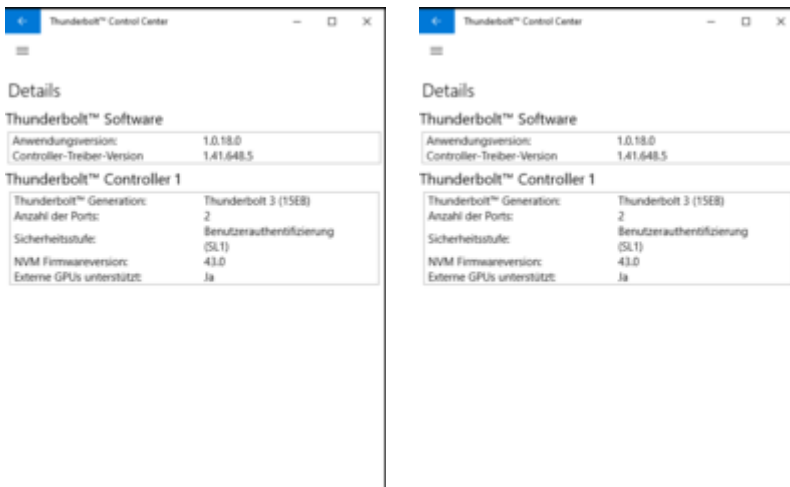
Thunderbolt™ Control Center

Details

Thunderbolt™ Software

| | |
|---|---|
| Anwendungsversion: | 1.0.18.0 |
| Controller-Treiber-Version | 1.41.648.5 |

Thunderbolt™ Controller 1

| | |
|---|---|
| Thunderbolt™ Generation: | Thunderbolt 3 (15EB) |
| Anzahl der Ports: | 2 |
| Sicherheitsstufe: | Benutzerauthentifizierung (SL1) |
| NVM Firmwareversion: | 43.0 |
| Externe GPUs unterstützt: | Ja |

Thunderbolt™ Control Center

Details

Thunderbolt™ Software

| | |
|---|---|
| Anwendungsversion: | 1.0.18.0 |
| Controller-Treiber-Version | 1.41.648.5 |

Thunderbolt™ Controller 1

| | |
|---|---|
| Thunderbolt™ Generation: | Thunderbolt 3 (15EB) |
| Anzahl der Ports: | 2 |
| Sicherheitsstufe: | Benutzerauthentifizierung (SL1) |
| NVM Firmwareversion: | 43.0 |
| Externe GPUs unterstützt: | Ja |